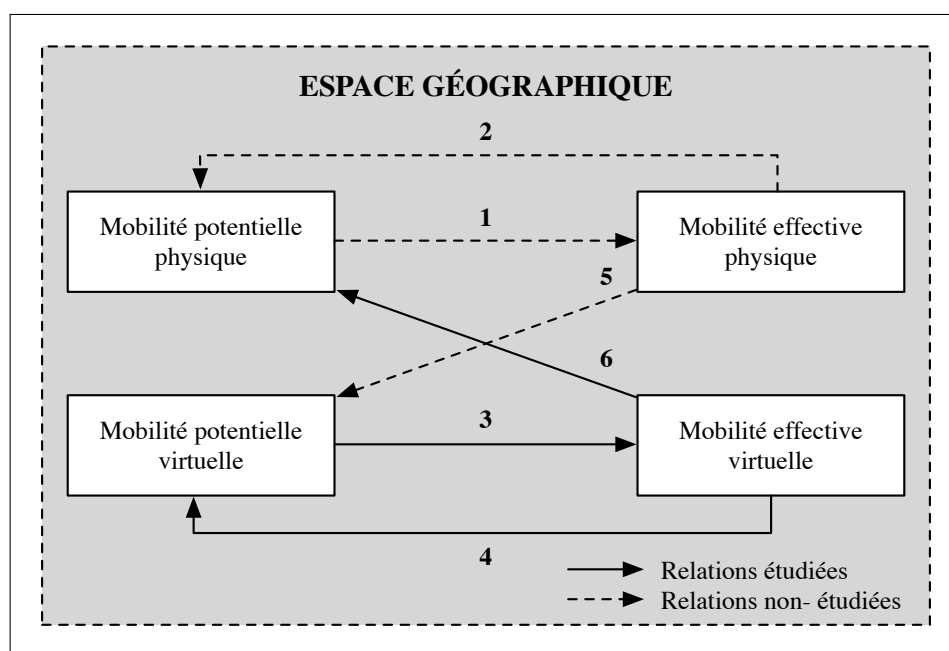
ESPACE GÉOGRAPHIQUE

2

Mobilité potentielle physique

1

Mobilité effective physique

5

6

Mobilité potentielle virtuelle

3

Mobilité effective virtuelle

4

Relations étudiées

Relations non- étudiées